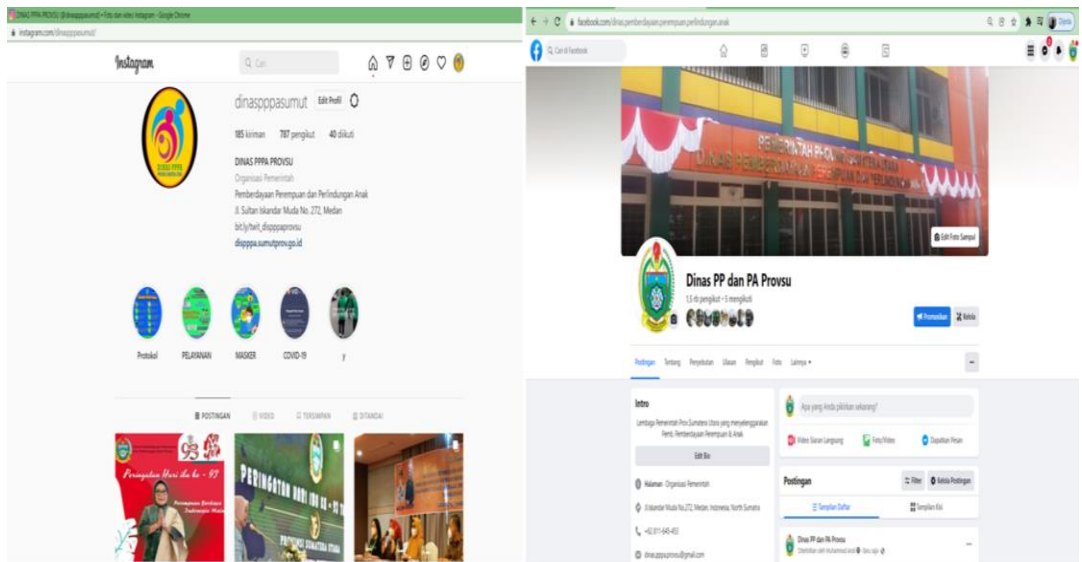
DINAS PPPA PROVSU (@dinaspppasumut) • Foto dan video Instagram - Google Chrome

instagram.com/dinaspppasumut/

Instagram

Cari

dinaspppasumut Edit Profil

185 kiriman 787 pengikut 40 diikuti

DINAS PPPA PROVSU
Organisasi Pemerintah
Pemberdayaan Perempuan dan Perlindungan Anak
Jl. Sultan Iskandar Muda No. 272, Medan
bit.ly/twit_dispppaprovsu
dispppa.sumutprov.go.id

Protokol PELAYANAN MASKER COVID-19 y

POSTINGAN VIDEO TERSIMPAN DITANDAI

Peringatan Hari Ibu ke - 93

PERINGATAN HARI IBU KE - 93

facebook.com/dinas.pemberdayaan.perempuan.perlindungan.anak

Cari di Facebook

PEMERINTAH PROVINSI SUMATERA UTARA
DINAS PEMBERDAYAAN PEREMPUAN DAN PERLINDUNGAN ANAK

Edit Foto Sampul

Dinas PP dan PA Provsu
1,5 rb pengikut • 5 mengikuti

Promosikan Kelola

Postingan Tentang Penyebutan Ulasan Pengikut Foto Lainnya

Intro
Lembaga Pemerintah Prov.Sumatera Utara yang menyelenggarakan Pemb. Pemberdayaan Perempuan & Anak

Edit Bio

Halaman · Organisasi Pemerintah

Jl.Iskandar Muda No.272, Medan, Indonesia, North Sumatra

+62 811-645-453

dinas.pppa.provsu@gmail.com

Apa yang Anda pikirkan sekarang?

Video Siaran Langsung Foto/Video Dapatkan Pesan

Postingan Filter Kelola Postingan

Tampilan Daftar Tampilan Kisi

Dinas PP dan PA Provsu
Diterbitkan oleh Muhammad Ikhsa · Baru saja